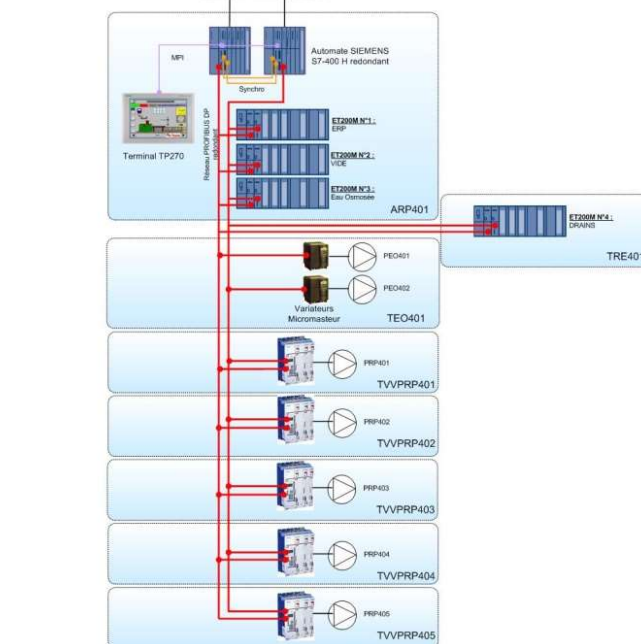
MPI

Automate SIEMENS S7-400 H redondant

Synchro

Terminal TP270

Réseau PROFIBUS DP redondant

ET200M N°1 :
ERP

ET200M N°2 :
VIDE

ET200M N°3 :
Eau Osmosée

ARP401

ET200M N°4 :
DRAINS

TRE401

PEO401

PEO402

Variateurs Micromasteur

TEO401

PRP401

TVVPRP401

PRP402

TVVPRP402

PRP403

TVVPRP403

PRP404

TVVPRP404

PRP405

TVVPRP405